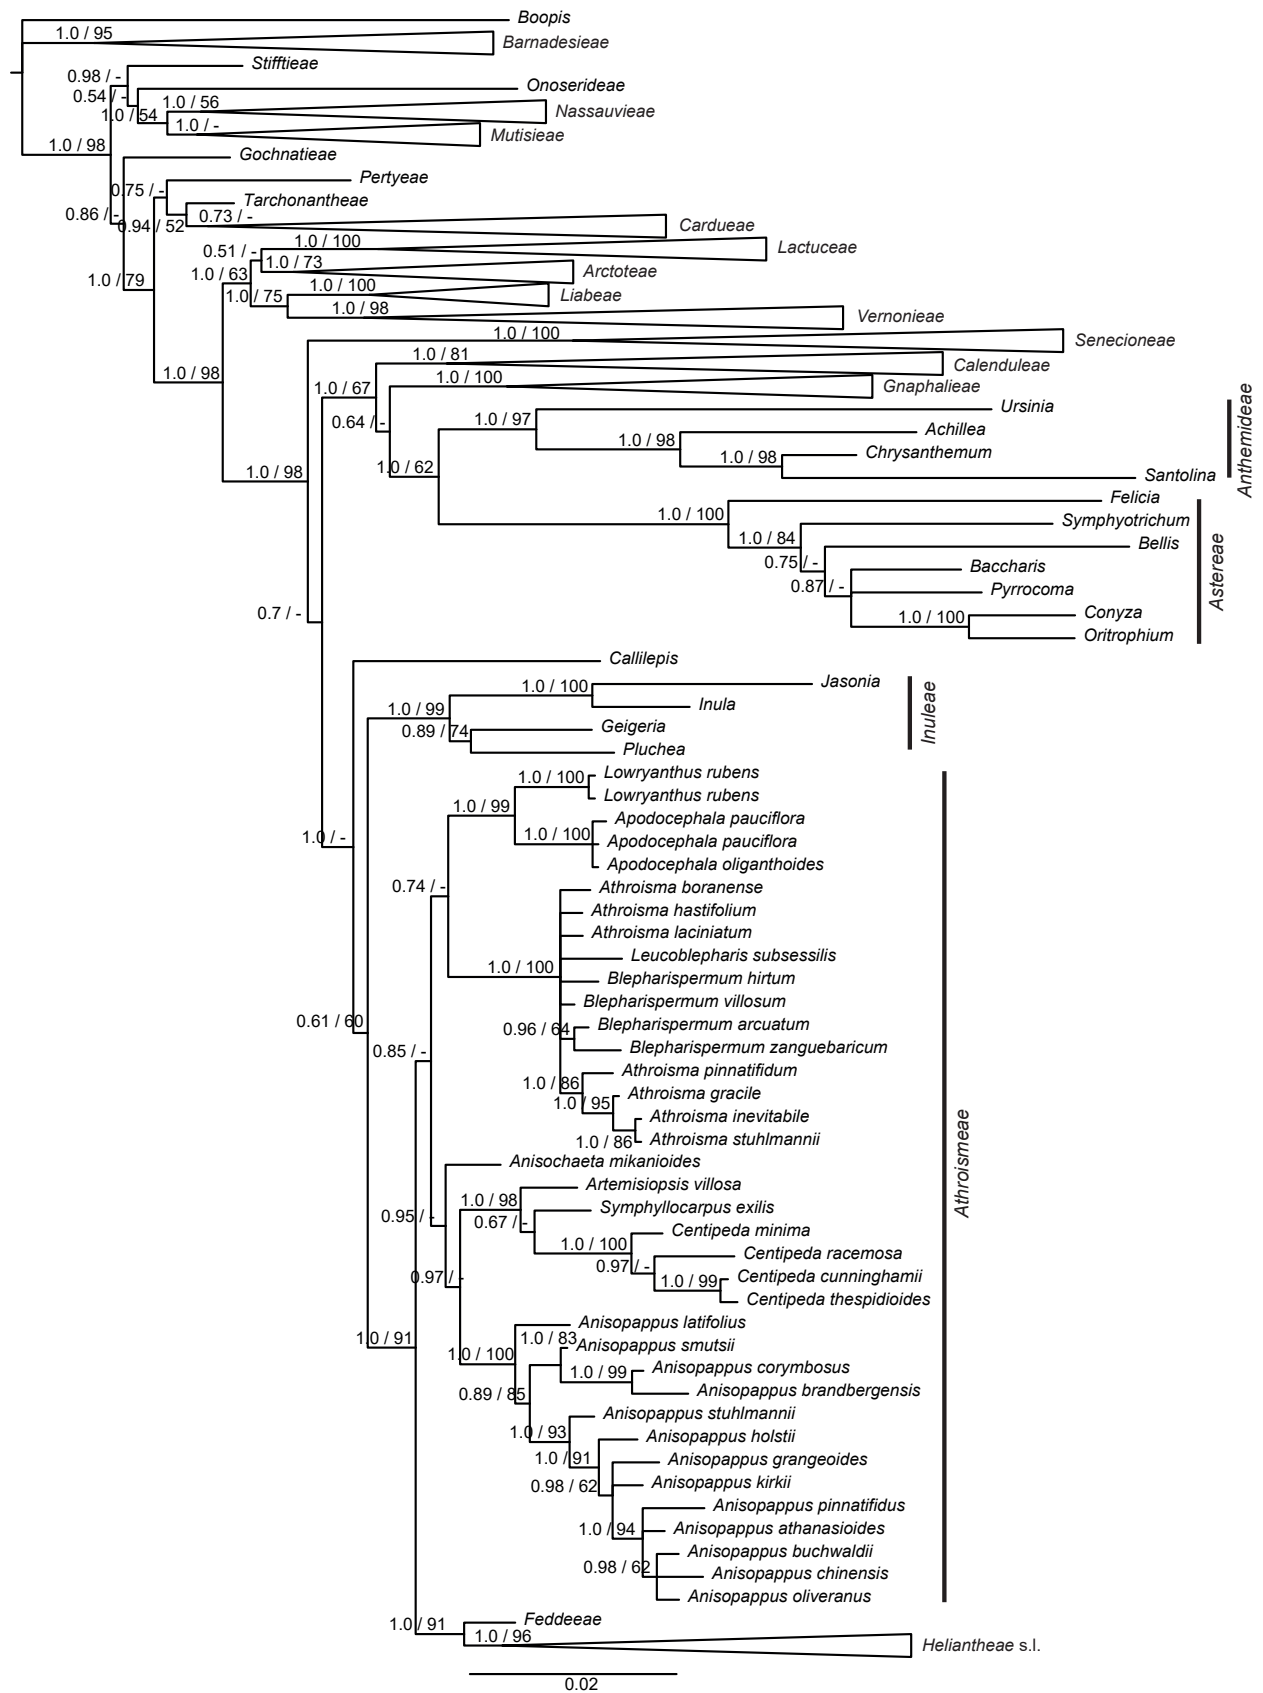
Boopis
1.0 / 95
Barnadesieae
0.98 / -
Stifftieae
0.54 / -
Onoserideae
1.0 / 56
Nassauvieae
1.0 / 54
1.0 / -
Mutisieae
1.0 / 98
Gochnatieae
0.75 / -
Pertyeae
0.86 / -
Tarchonantheae
0.73 / -
0.94 / 52
Cardueae
1.0 / 100
0.51 / -
Lactuceae
1.0 / 73
1.0 / 63
Arctoteae
1.0 / 100
1.0 / 79
1.0 / 75
Liabeae
1.0 / 98
Vernonieae
1.0 / 100
Senecioneae
1.0 / 81
Calenduleae
1.0 / 67
1.0 / 100
Gnaphalieae
1.0 / 98
0.64 / -
Ursinia
1.0 / 97
Achillea
1.0 / 98
1.0 / 62
1.0 / 98
Chrysanthemum
Santolina
Anthemideae
1.0 / 98
Felicia
1.0 / 100
Symphyotrichum
1.0 / 84
Bellis
0.75 / -
Baccharis
0.87 / -
Pyrrocoma
1.0 / 100
Conyza
0.7 / -
Oritrophium
Astereae
Callilepis
1.0 / 100
Jasonia
1.0 / 99
Inula
0.89 / 74
Geigeria
Pluchea
Inuleae
1.0 / 100
Lowryanthus rubens
Lowryanthus rubens
1.0 / 99
Apodocephala pauciflora
1.0 / 100
Apodocephala pauciflora
Apodocephala oliganthoides
1.0 / -
0.74 / -
Athroisma boranense
Athroisma hastifolium
Athroisma laciniatum
Leucoblepharis subsessilis
1.0 / 100
Blepharispermum hirtum
Blepharispermum villosum
Blepharispermum arcuatum
0.96 / 64
Blepharispermum zanguebaricum
0.61 / 60
0.85 / -
Athroisma pinnatifidum
1.0 / 86
Athroisma gracile
1.0 / 95
Athroisma inevitabile
1.0 / 86
Athroisma stuhlmannii
Anisochaeta mikanioides
Artemisiopsis villosa
1.0 / 98
Symphyllocarpus exilis
0.67 / -
0.95 / -
Centipeda minima
1.0 / 100
Centipeda racemosa
0.97 / -
Centipeda cunninghamii
1.0 / 99
0.97 / -
Centipeda thespidioides
Anisopappus latifolius
1.0 / 83
1.0 / 91
Anisopappus smutsii
1.0 / 100
Anisopappus corymbosus
1.0 / 99
Anisopappus brandbergensis
0.89 / 85
Anisopappus stuhlmannii
1.0 / 93
Anisopappus holstii
1.0 / 91
Anisopappus grangeoides
0.98 / 62
Anisopappus kirkii
Anisopappus pinnatifidus
1.0 / 94
Anisopappus athanasioides
Anisopappus buchwaldii
0.98 / 62
Anisopappus chinensis
Anisopappus oliveranus
Athroismeae
1.0 / 91
Feddeeae
1.0 / 96
Heliantheae s.l.
0.02